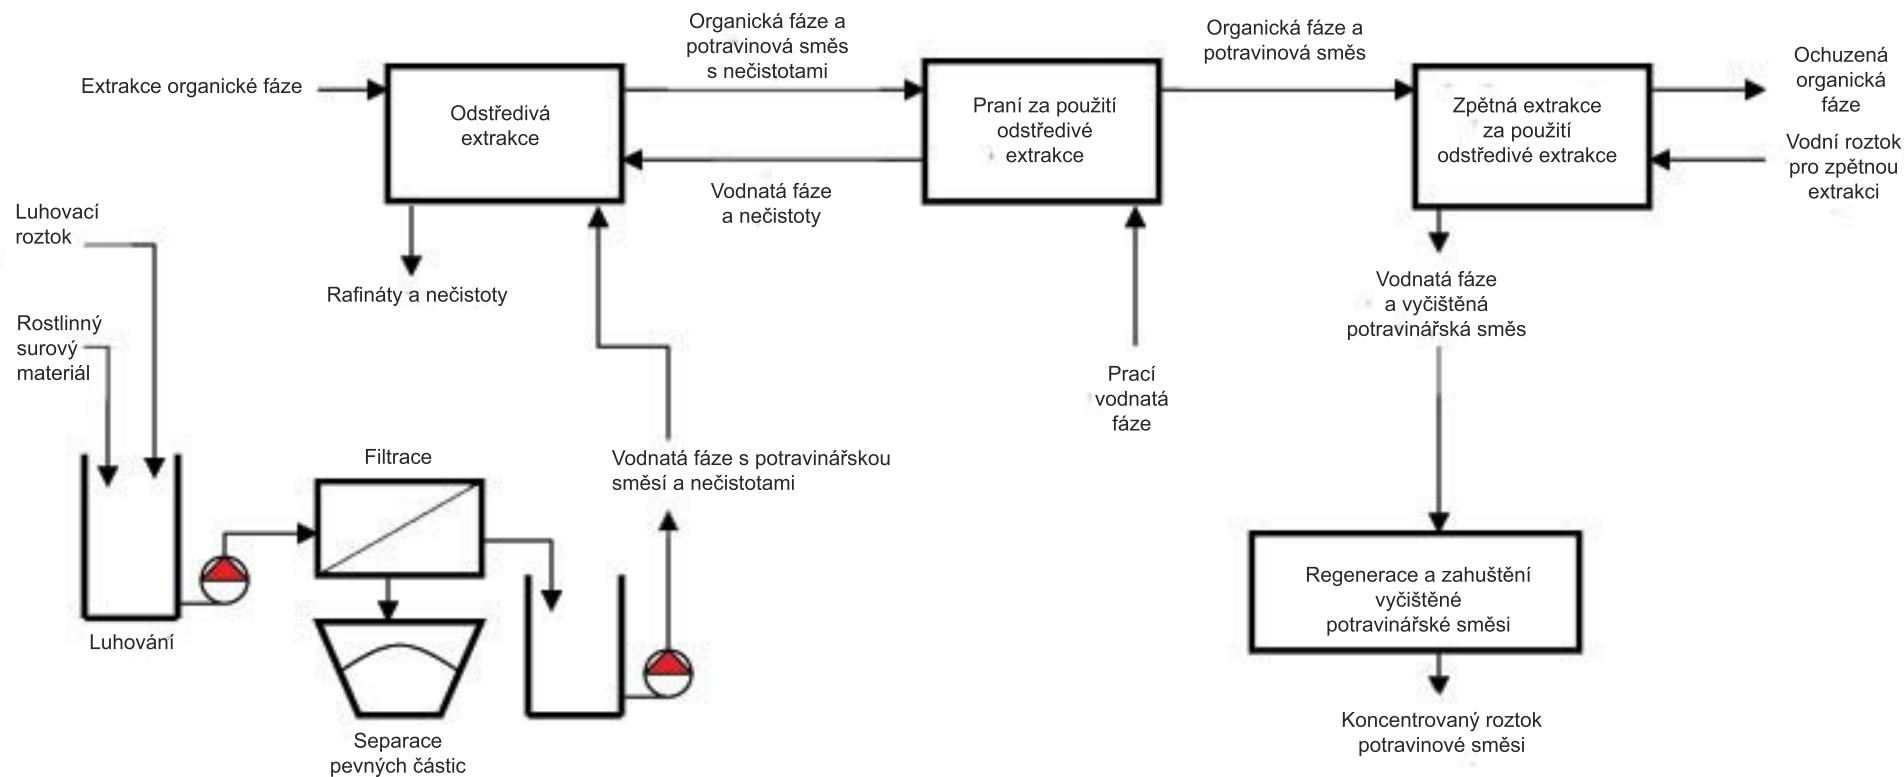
Organická fáze a potravinová směs s nečistotami

Organická fáze a potravinová směs

Extrakce organické fáze

Odstředivá extrakce

Praní za použití odstředivé extrakce

Zpětná extrakce za použití odstředivé extrakce

Ochuzená organická fáze

Vodní roztok pro zpětnou extrakci

Vodnatá fáze a nečistoty

Luhovací roztok

Rafináty a nečistoty

Rostlinný surový materiál

Vodnatá fáze a vyčištěná potravinářská směs

Prací vodnatá fáze

Filtrace

Vodnatá fáze s potravinářskou směsí a nečistotami

Luhování

Regenerace a zahuštění vyčištěné potravinářské směsi

Separace pevných částic

Koncentrovaný roztok potravinové směsi